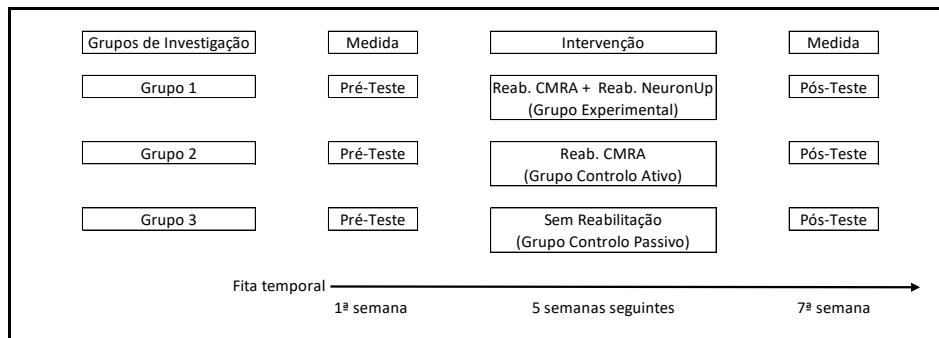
| Grupos de Investigação | Medida | Intervenção | Medida |
|---|---|---|---|
| Grupo 1 | Pré-Teste | Reab. CMRA + Reab. NeuronUp (Grupo Experimental) | Pós-Teste |
| Grupo 2 | Pré-Teste | Reab. CMRA (Grupo Controlo Ativo) | Pós-Teste |
| Grupo 3 | Pré-Teste | Sem Reabilitação (Grupo Controlo Passivo) | Pós-Teste |

Fita temporal

1ª semana

5 semanas seguintes

7ª semana